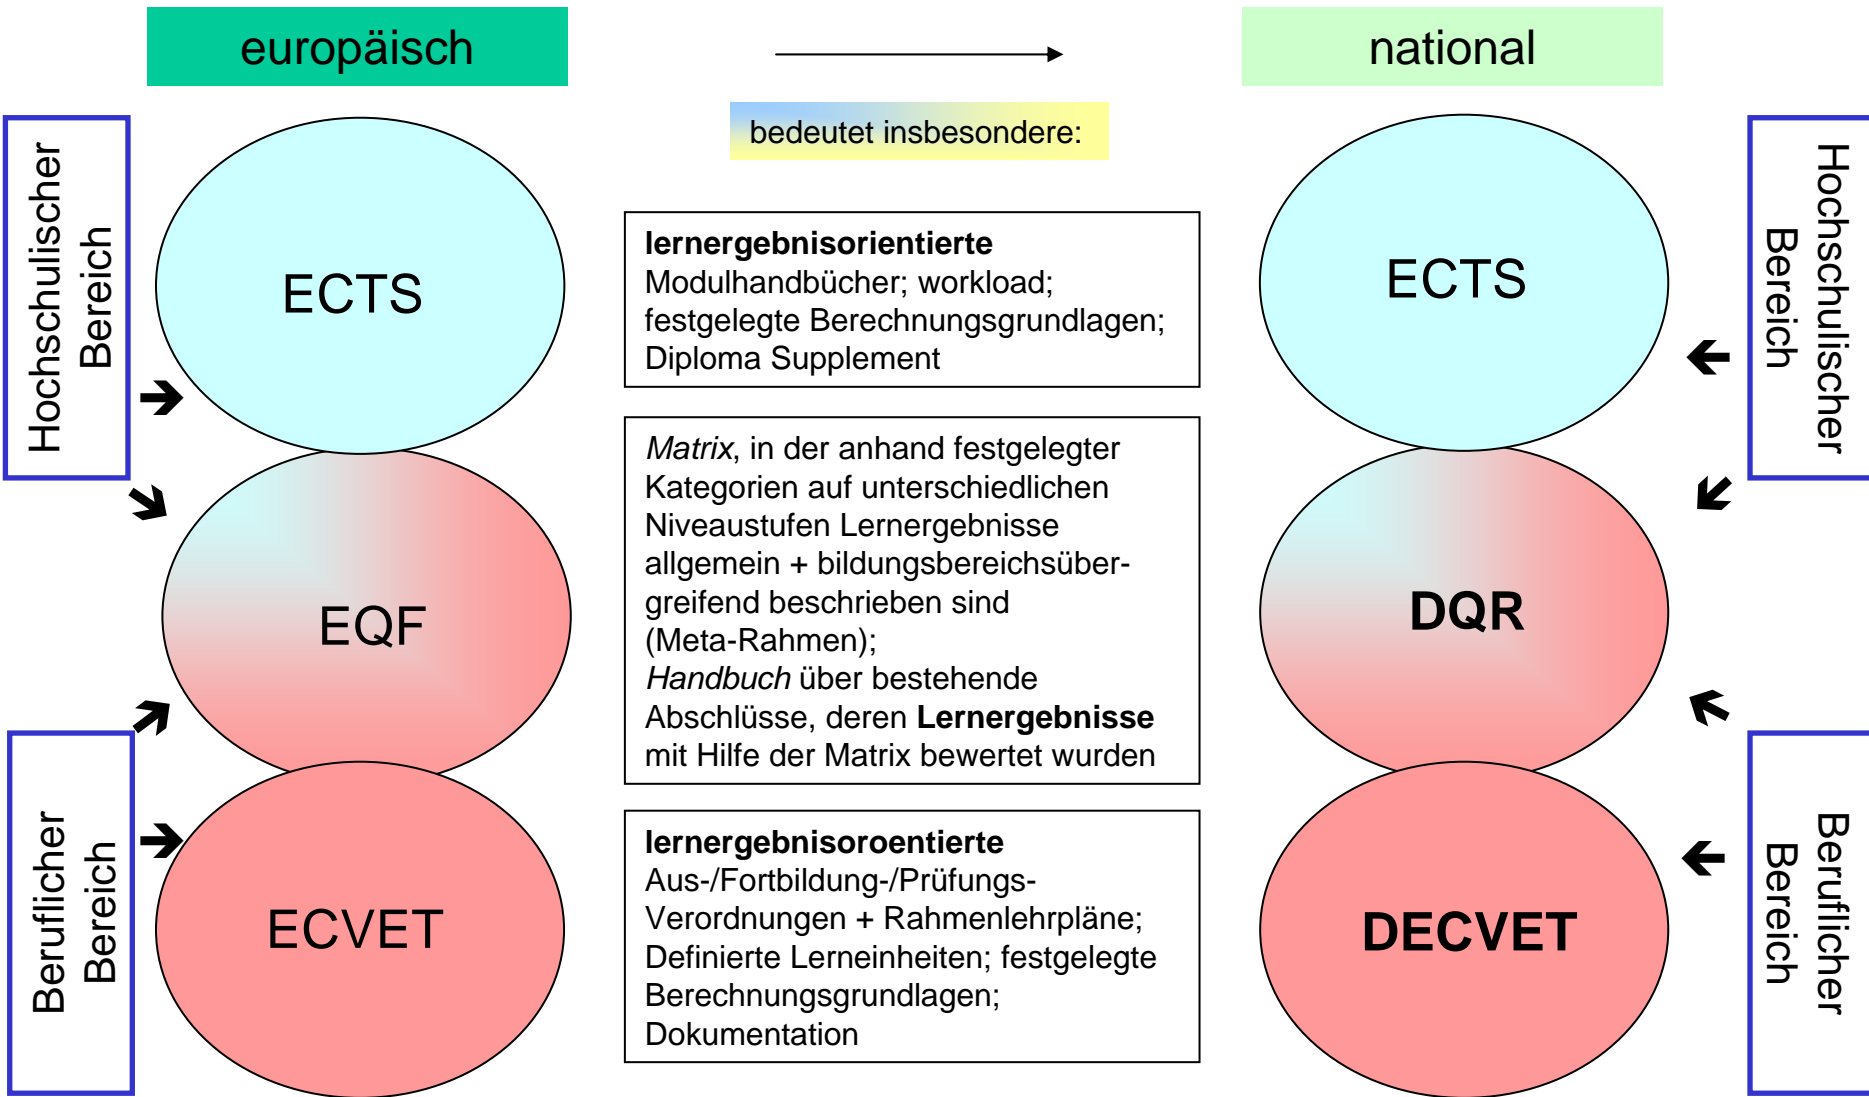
europäisch

national

bedeutet insbesondere:

Hochschulischer Bereich

ECTS

**lernergebnisorientierte** Modulhandbücher; workload; festgelegte Berechnungsgrundlagen; Diploma Supplement

ECTS

Hochschulischer Bereich

EQF

*Matrix*, in der anhand festgelegter Kategorien auf unterschiedlichen Niveaustufen Lernergebnisse allgemein + bildungsbereichsübergreifend beschrieben sind (Meta-Rahmen);
*Handbuch* über bestehende Abschlüsse, deren **Lernergebnisse** mit Hilfe der Matrix bewertet wurden

DQR

Beruflicher Bereich

ECVET

**lernergebnisoroentierte** Aus-/Fortbildung-/Prüfungs-Verordnungen + Rahmenlehrpläne; Definierte Lerneinheiten; festgelegte Berechnungsgrundlagen; Dokumentation

DECVET

Beruflicher Bereich